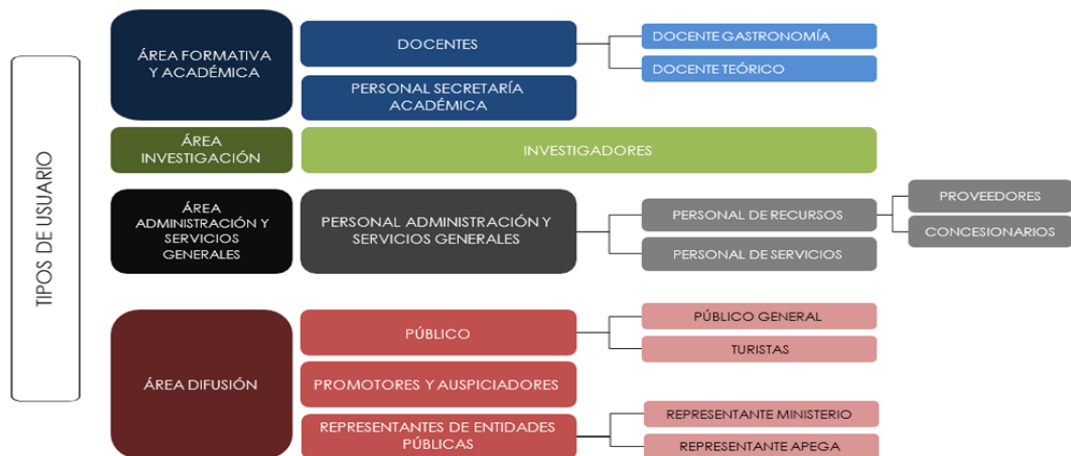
TIPOS DE USUARIO

ÁREA FORMATIVA Y ACADÉMICA

DOCENTES

DOCENTE GASTRONOMÍA

DOCENTE TEÓRICO

PERSONAL SECRETARÍA ACADÉMICA

ÁREA INVESTIGACIÓN

INVESTIGADORES

ÁREA ADMINISTRACIÓN Y SERVICIOS GENERALES

PERSONAL ADMINISTRACIÓN Y SERVICIOS GENERALES

PERSONAL DE RECURSOS

PROVEEDORES

CONCESIONARIOS

PERSONAL DE SERVICIOS

ÁREA DIFUSIÓN

PÚBLICO

PÚBLICO GENERAL

TURISTAS

PROMOTORES Y AUSPICIADORES

REPRESENTANTES DE ENTIDADES PÚBLICAS

REPRESENTANTE MINISTERIO

REPRESENTANTE APEGA